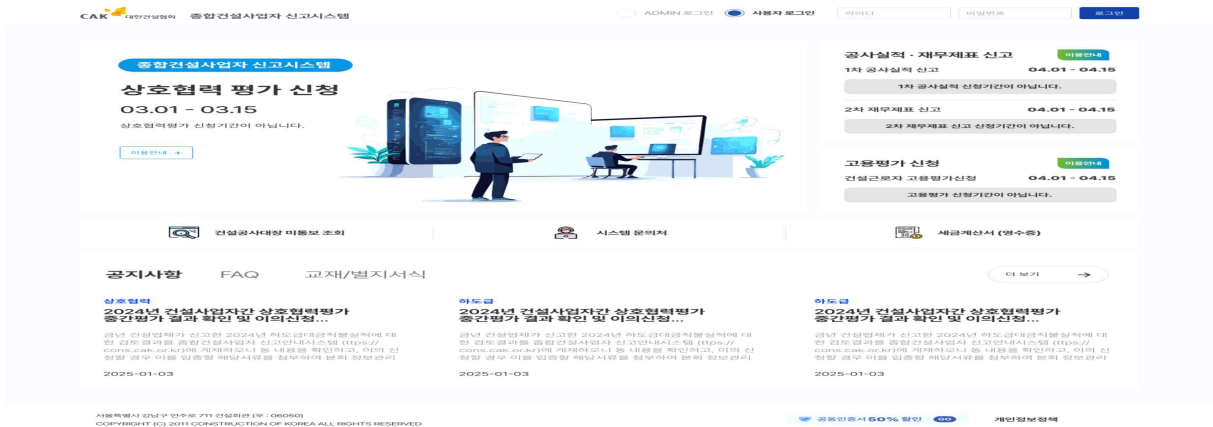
CAK 대한건설협회 종합건설사업자 신고시스템

ADMIN 로그인 사용자 로그인 아이디 비밀번호 로그인

종합건설사업자 신고시스템

상호협력 평가 신청

03.01 - 03.15

상호협력평가 신청기간이 아닙니다.

이용안내 +

공사실적 · 재무제표 신고 이용안내

1차 공사실적 신고 04.01 - 04.15

1차 공사실적 신청기간이 아닙니다.

2차 재무제표 신고 04.01 - 04.15

2차 재무제표 신고 신청기간이 아닙니다.

고용평가 신청 이용안내

건설근로자 고용평가신청 04.01 - 04.15

고용평가 신청기간이 아닙니다.

건설공사대장 미통보 조회

시스템 문의처

세금계산서 (영수증)

공지사항 FAQ 교재/별지서식

더 보기 →

상호협력

2024년 건설사업자간 상호협력평가 중간평가 결과 확인 및 이의신청...

금년 건설협회가 신고한 2024년 하도급대금직불실적에 대한 검토결과를 종합건설사업자 신고안내시스템 (ttps:// cons.cak.or.kr)에 게재하오니 동 내용을 확인하고, 이의 신청할 경우 이를 입증할 해당서류를 첨부하여 본회 정보관리

2025-01-03

하도급

2024년 건설사업자간 상호협력평가 중간평가 결과 확인 및 이의신청...

금년 건설협회가 신고한 2024년 하도급대금직불실적에 대한 검토결과를 종합건설사업자 신고안내시스템 (ttps:// cons.cak.or.kr)에 게재하오니 동 내용을 확인하고, 이의 신청할 경우 이를 입증할 해당서류를 첨부하여 본회 정보관리

2025-01-03

하도급

2024년 건설사업자간 상호협력평가 중간평가 결과 확인 및 이의신청...

금년 건설협회가 신고한 2024년 하도급대금직불실적에 대한 검토결과를 종합건설사업자 신고안내시스템 (ttps:// cons.cak.or.kr)에 게재하오니 동 내용을 확인하고, 이의 신청할 경우 이를 입증할 해당서류를 첨부하여 본회 정보관리

2025-01-03

서울특별시 강남구 언주로 711 건설회관 (우 : 06050)
COPYRIGHT (C) 2011 CONSTRUCTION OF KOREA ALL RIGHTS RESERVED

공동인증서 50% 할인 GO

개인정보정책